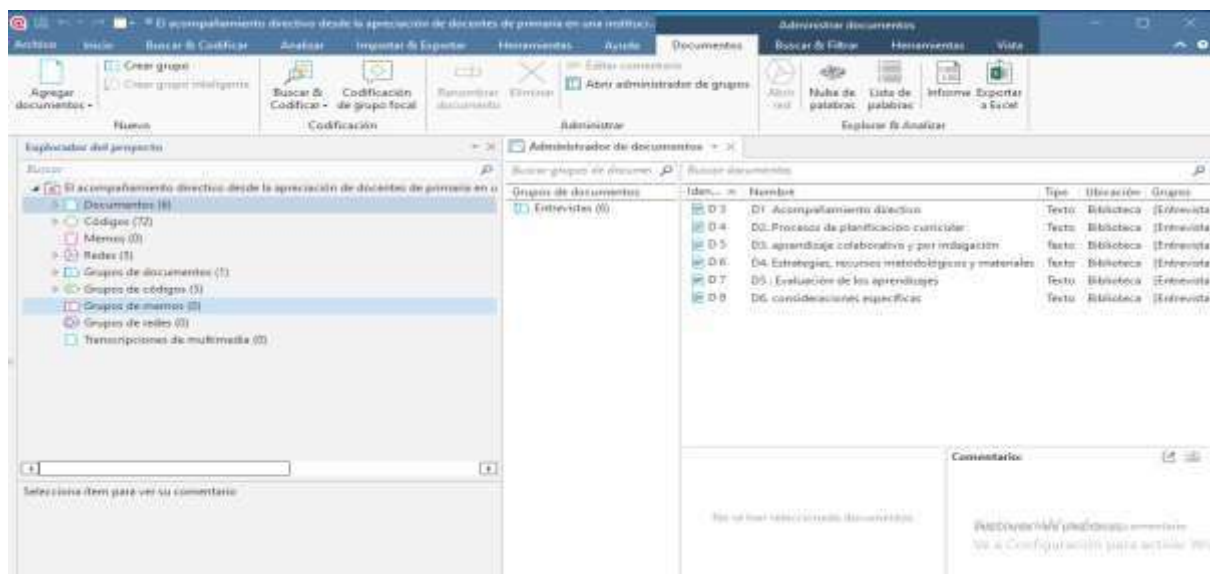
* El acompañamiento directivo desde la apreciación de docentes de primaria en una instituci... Administrar documentos

Archivo Inicio Buscar & Codificar Analizar Importar & Exportar Herramientas Ayuda Documentos Buscar & Filtrar Herramientas Vista

Agregar documentos Crear grupo Crear grupo inteligente Nuevo

Buscar & Codificar Codificación de grupo focal Codificación

Renombrar documento Eliminar Editar comentario Abrir administrador de grupos Administrar

Abrir red Nube de palabras Lista de palabras Informe Exportar a Excel Explorar & Analizar

Explorador del proyecto

Buscar

El acompañamiento directivo desde la apreciación de docentes de primaria en u
Documentos (6)
Códigos (72)
Memos (0)
Redes (5)
Grupos de documentos (1)
Grupos de códigos (5)
Grupos de memos (0)
Grupos de redes (0)
Transcripciones de multimedia (0)

Selecciona ítem para ver su comentario

Administrador de documentos

Buscar grupos de documen
Grupos de documentos
Entrevistas (6)

Buscar documentos

| Iden... | Nombre | Tipo | Ubicación | Grupos |
|---|---|---|---|---|
| D 3 | D1. Acompañamiento directivo | Texto | Biblioteca | [Entrevista |
| D 4 | D2. Procesos de planificación curricular | Texto | Biblioteca | [Entrevista |
| D 5 | D3. aprendizaje colaborativo y por indagación | Texto | Biblioteca | [Entrevista |
| D 6 | D4. Estrategias, recursos metodológicos y materiales | Texto | Biblioteca | [Entrevista |
| D 7 | D5 : Evaluación de los aprendizajes | Texto | Biblioteca | [Entrevista |
| D 8 | D6. consideraciones especificas | Texto | Biblioteca | [Entrevista |

No se han seleccionado documentos

Comentario:

Activar Windows
Ve a Configuración para activar Wi